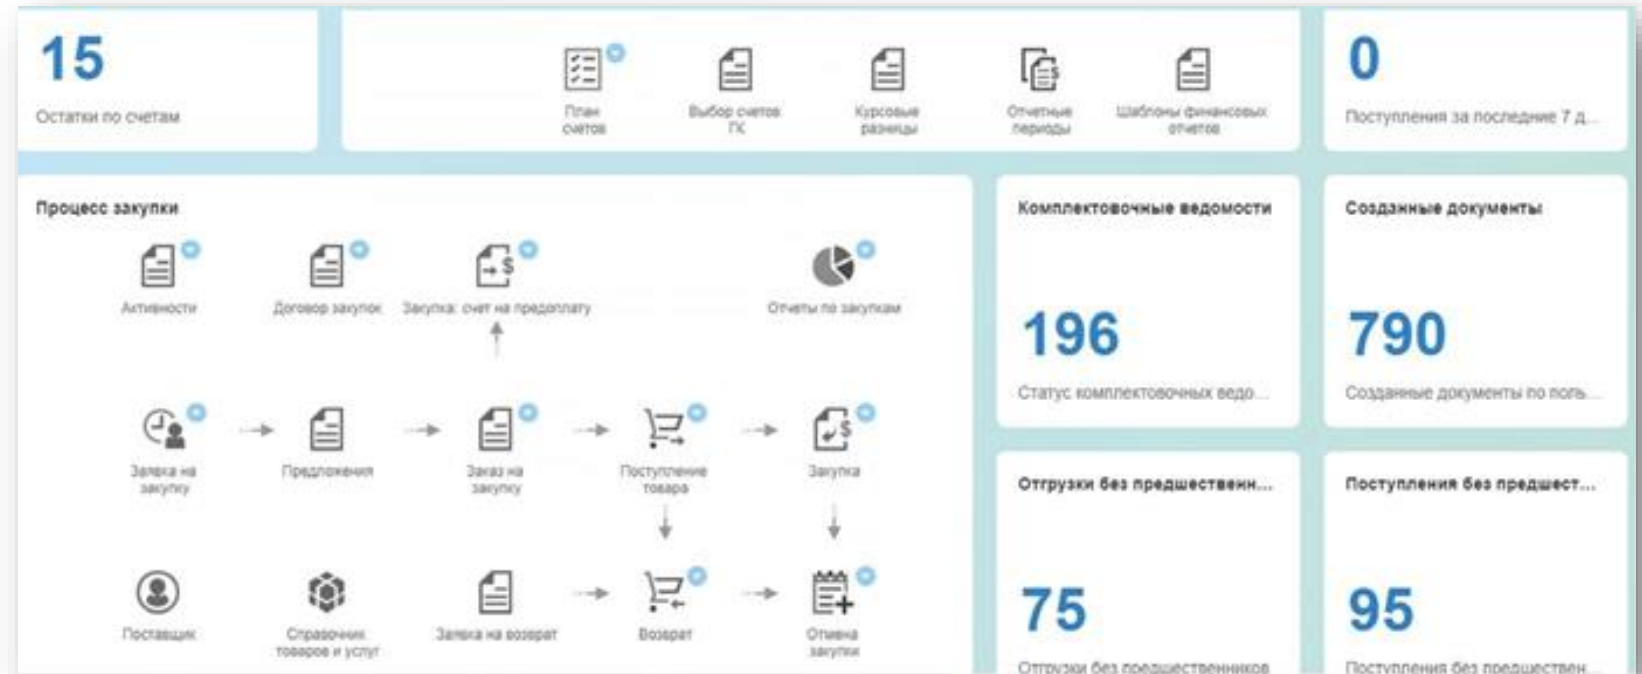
15

Остатки по счетам

План счетов

Выбор счетов ГК

Курсовые разницы

Отчетные периоды

Шаблоны финансовых отчетов

0

Поступления за последние 7 д...

Процесс закупки

Активности

Договор закупок

Закупка: счет на предоплату

Отчеты по закупкам

Заявка на закупку

Предложения

Заказ на закупку

Поступление товара

Закупка

Поставщик

Справочник товаров и услуг

Заявка на возврат

Возврат

Отмена закупки

Комплектовочные ведомости

196

Статус комплектовочных ведо...

Созданные документы

790

Созданные документы по поль...

Отгрузки без предшественн...

75

Отгрузки без предшественников

Поступления без предшест...

95

Поступления без предшествен...